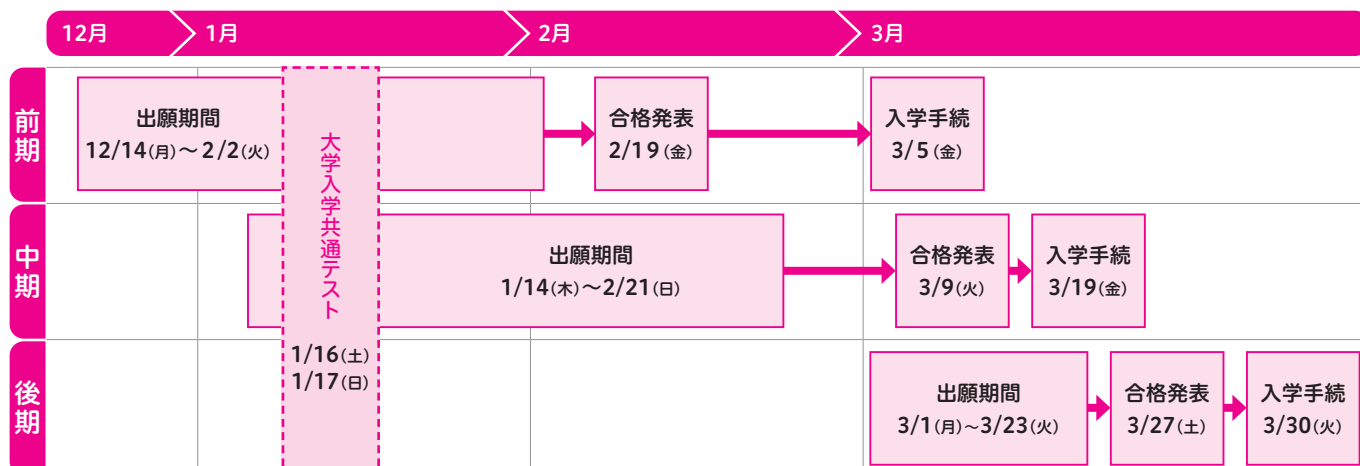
12月 1月 2月 3月

前期

出願期間
12/14(月)～2/2(火)

大学入学共通テスト
1/16(土)
1/17(日)

合格発表
2/19(金)

入学手続
3/5(金)

中期

出願期間
1/14(木)～2/21(日)

合格発表
3/9(火)

入学手続
3/19(金)

後期

出願期間
3/1(月)～3/23(火)

合格発表
3/27(土)

入学手続
3/30(火)